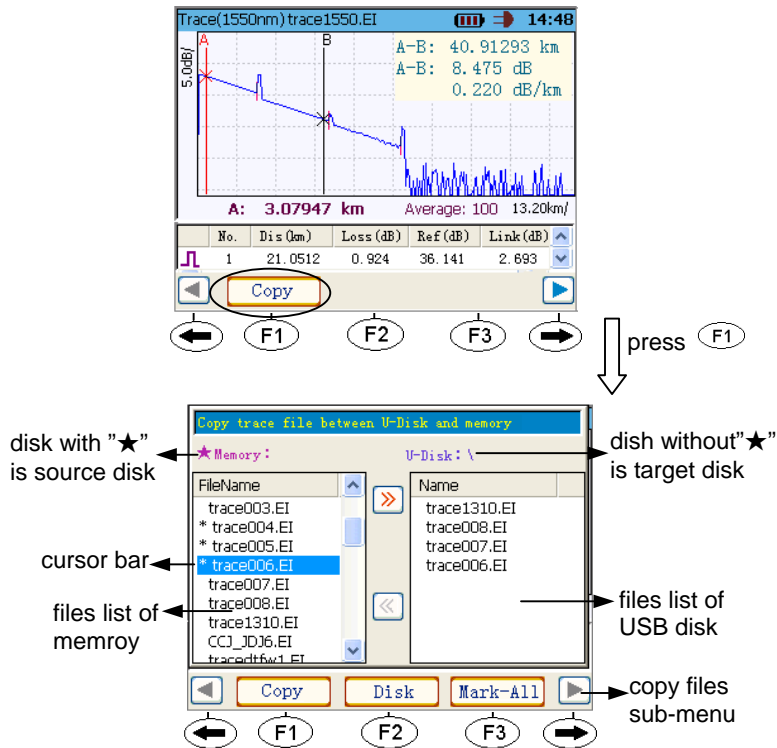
Trace(1550nm) trace1550.EI 14:48

5.0dB/

A B

A-B: 40.91293 km
A-B: 8.475 dB
0.220 dB/km

A: 3.07947 km Average: 100 13.20km/

| No. | Dis(km) | Loss(dB) | Ref(dB) | Link(dB) |
|---|---|---|---|---|
| 1 | 21.0512 | 0.924 | 36.141 | 2.693 |

Copy

F1 F2 F3

press F1

Copy trace file between U-Disk and memory

disk with "★" is source disk

★Memory:

U-Disk:\

dish without"★" is target disk

FileName

trace003.EI
* trace004.EI
* trace005.EI
* trace006.EI
trace007.EI
trace008.EI
trace1310.EI
CCJ_JDJ6.EI
tracedtfw1.EI

Name

trace1310.EI
trace008.EI
trace007.EI
trace006.EI

cursor bar

files list of memroy

files list of USB disk

Copy Disk Mark-All

copy files sub-menu

F1 F2 F3